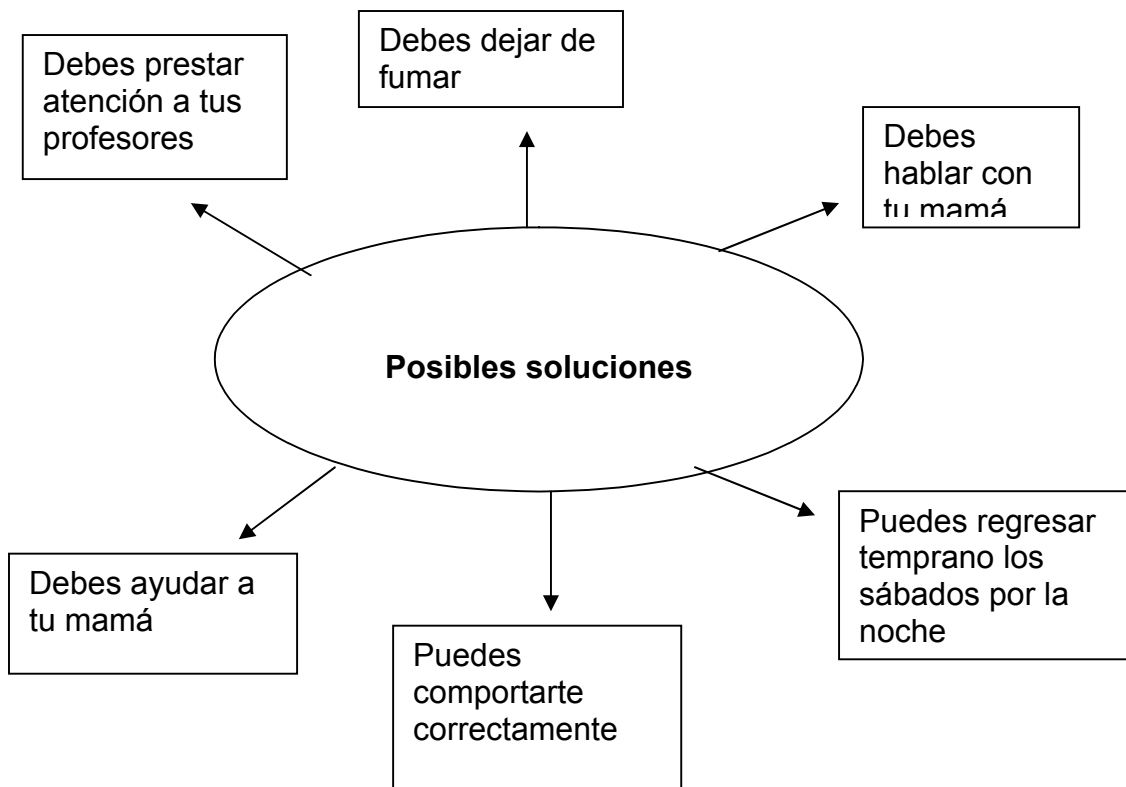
Debes prestar atención a tus profesores

Debes dejar de fumar

Debes hablar con tu mamá

Posibles soluciones

Debes ayudar a tu mamá

Puedes comportarte correctamente

Puedes regresar temprano los sábados por la noche